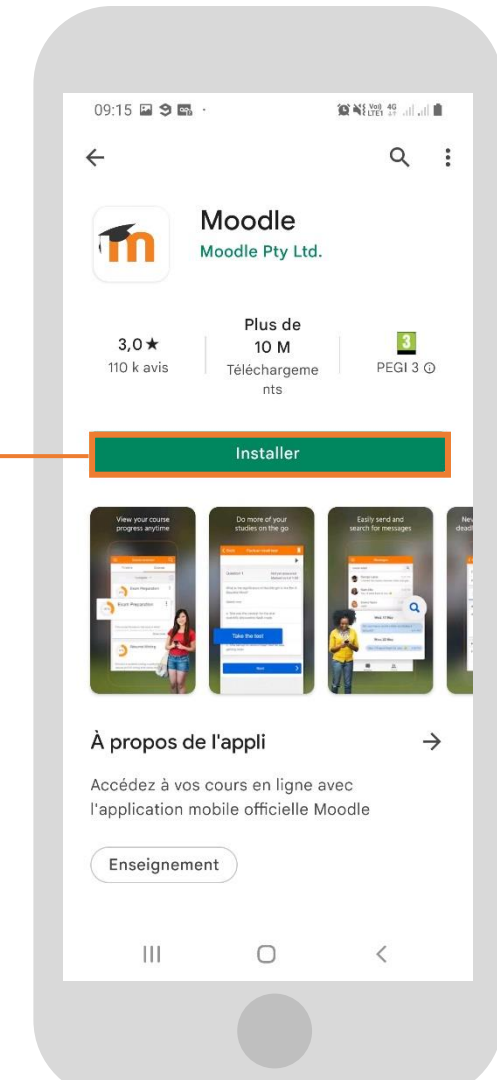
09:15

Moodle
Moodle Pty Ltd.

3,0 ★
110 k avis

Plus de
10 M
Téléchargements

3
PEGI 3 ⓘ

Installer

View your course progress anytime

Do more of your studies on the go

Take the test

Easily send and search for messages

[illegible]

À propos de l'appli →

Accédez à vos cours en ligne avec l'application mobile officielle Moodle

Enseignement